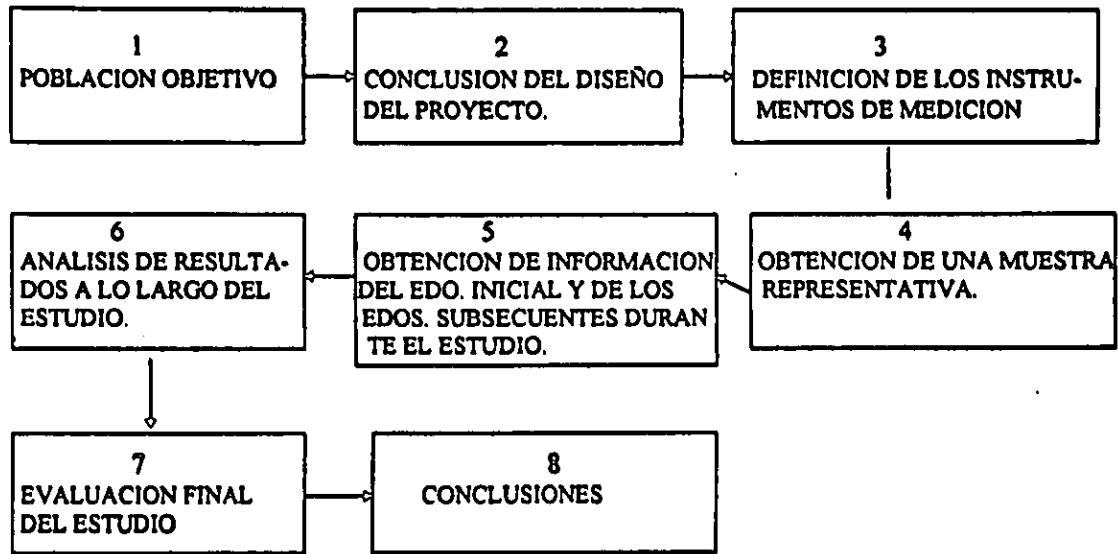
1
POBLACION OBJETIVO

2
CONCLUSION DEL DISEÑO DEL PROYECTO.

3
DEFINICION DE LOS INSTRUMENTOS DE MEDICION

4
OBTENCION DE UNA MUESTRA REPRESENTATIVA.

5
OBTENCION DE INFORMACION DEL EDO. INICIAL Y DE LOS EDOS. SUBSECUENTES DURANTE EL ESTUDIO.

6
ANALISIS DE RESULTADOS A LO LARGO DEL ESTUDIO.

7
EVALUACION FINAL DEL ESTUDIO

8
CONCLUSIONES